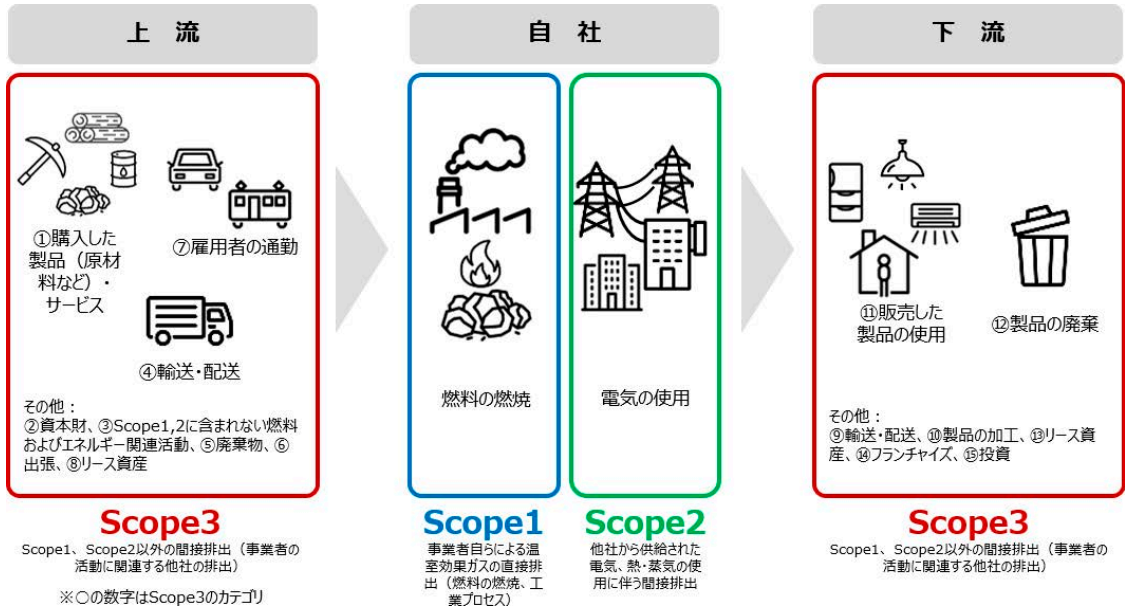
上流

①購入した製品（原材料など）・サービス

⑦雇用者の通勤

④輸送・配送

その他：
②資本財、③Scope1,2に含まれない燃料およびエネルギー関連活動、⑤廃棄物、⑥出張、⑧リース資産

Scope3
Scope1、Scope2以外の間接排出（事業者の活動に関連する他社の排出）

※○の数字はScope3のカテゴリ

自社

燃料の燃焼

電気の使用

Scope1
事業者自らによる温室効果ガスの直接排出（燃料の燃焼、工業プロセス）

Scope2
他社から供給された電気、熱・蒸気の使用に伴う間接排出

下流

⑪販売した製品の使用

⑫製品の廃棄

その他：
⑨輸送・配送、⑩製品の加工、⑬リース資産、⑭フランチャイズ、⑮投資

Scope3
Scope1、Scope2以外の間接排出（事業者の活動に関連する他社の排出）